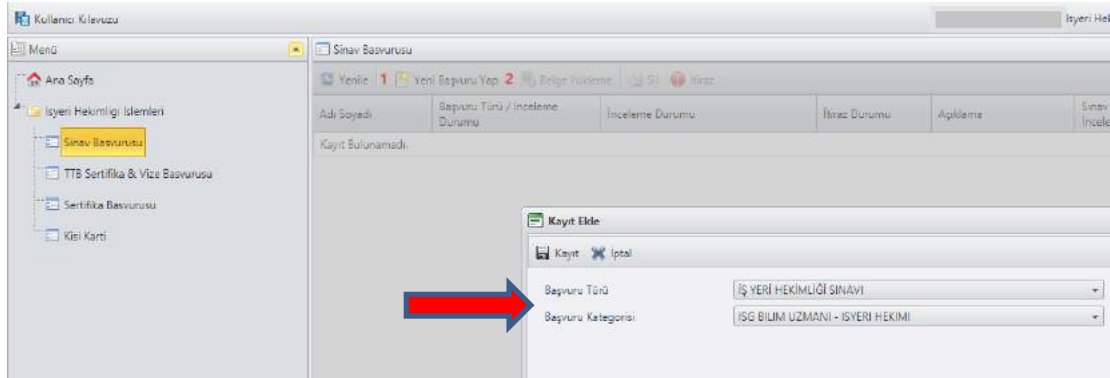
Kullanici Kilavuzu

Isyeri Hel

Menü

Ana Sayfa

Isyeri Hekimligi Islemleri

Sinav Basvurusu

TTB Sertifika & Vize Basvurusu

Sertifika Basvurusu

Kisi Karti

Sinav Basvurusu

Yenile 1 Yeni Başvuru Yap 2 Belge Yükleme Sil Itiraz

| Adı Soyadı | Başvuru Türü / İnceleme Durumu | İnceleme Durumu | İtiraz Durumu | Açıklama | Sınav İncele |
|---|---|---|---|---|---|
| Kayıt Bulunamadı. | | | | | |

Kayıt Ekle

Kayıt İptal

Başvuru Türü İŞ YERİ HEKİMLİĞİ SINAVI

Başvuru Kategorisi ISG BILIM UZMANI - ISYERI HEKIMI